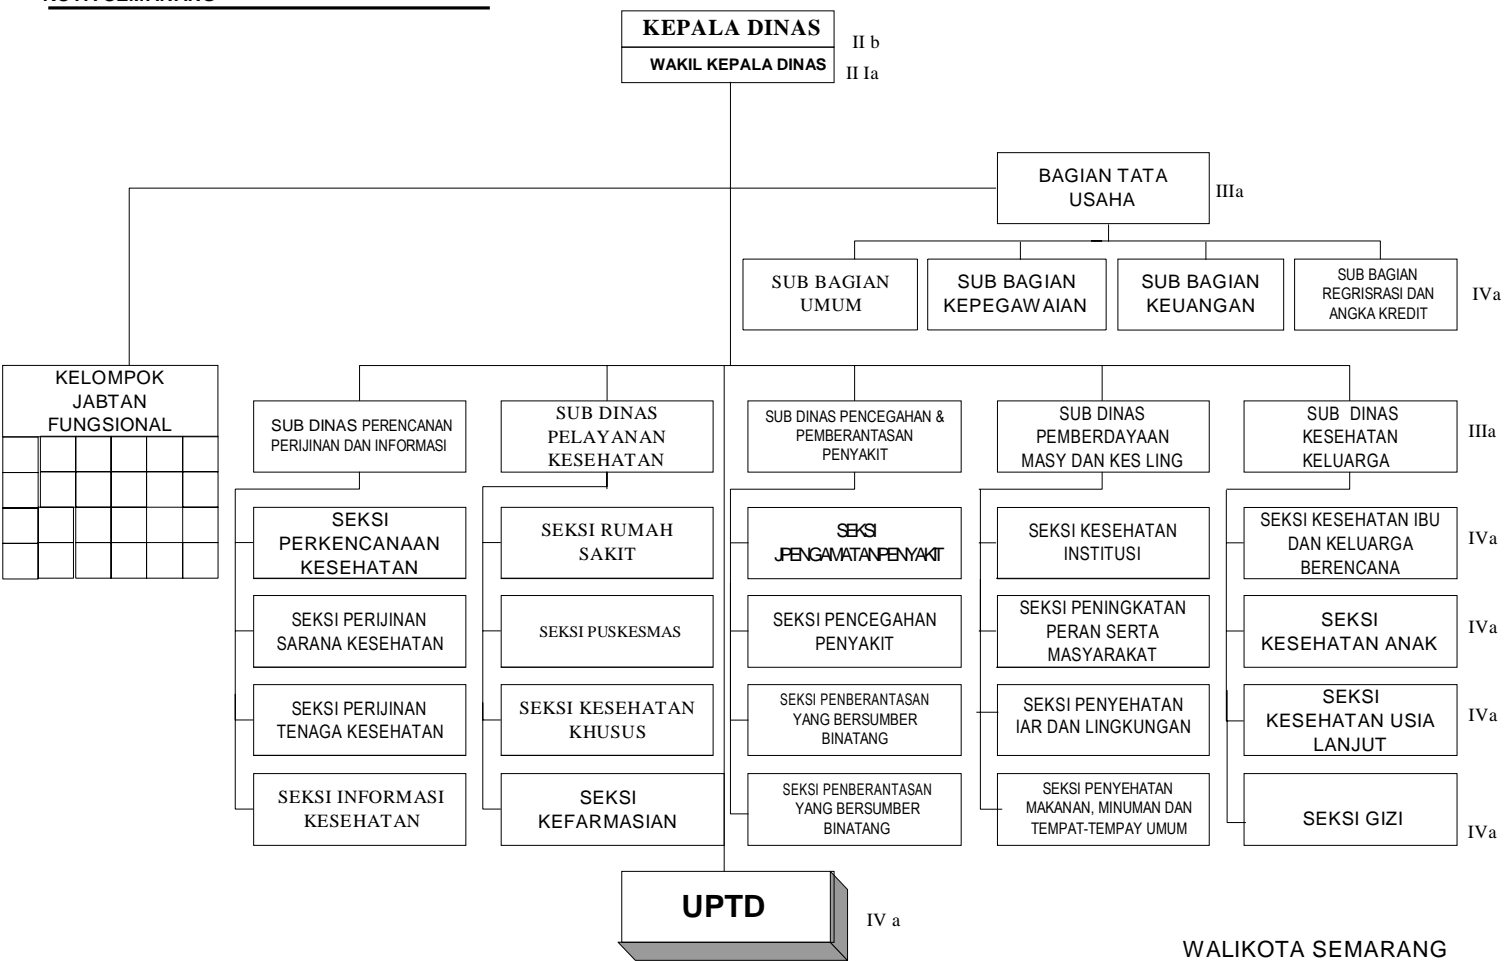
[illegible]

KEPALA DINAS
II b
WAKIL KEPALA DINAS
II Ia

BAGIAN TATA USAHA
IIIa

SUB BAGIAN UMUM

SUB BAGIAN KEPEGAWAIAN

SUB BAGIAN KEUANGAN

SUB BAGIAN REGRISRASI DAN ANGKA KREDIT
IVa

KELOMPOK JABTAN FUNGSIONAL

SUB DINAS PERENCANAN PERIJINAN DAN INFORMASI

SEKSI PERKENCANAAN KESEHATAN

SEKSI PERIJINAN SARANA KESEHATAN

SEKSI PERIJINAN TENAGA KESEHATAN

SEKSI INFORMASI KESEHATAN

SUB DINAS PELAYANAN KESEHATAN

SEKSI RUMAH SAKIT

SEKSI PUSKESMAS

SEKSI KESEHATAN KHUSUS

SEKSI KEFARMASIAN

SUB DINAS PENCEGAHAN & PEMBERANTASAN PENYAKIT

SEKSI JPENGAMATANPENYAKIT

SEKSI PENCEGAHAN PENYAKIT

SEKSI PENBERANTASAN YANG BERSUMBER BINATANG

SEKSI PENBERANTASAN YANG BERSUMBER BINATANG

SUB DINAS PEMBERDAYAAN MASY DAN KES LING

SEKSI KESEHATAN INSTITUSI

SEKSI PENINGKATAN PERAN SERTA MASYARAKAT

SEKSI PENYEHATAN IAR DAN LINGKUNGAN

SEKSI PENYEHATAN MAKANAN, MINUMAN DAN TEMPAT-TEMPAY UMUM

SUB DINAS KESEHATAN KELUARGA
IIIa

SEKSI KESEHATAN IBU DAN KELUARGA BERENCANA
IVa

SEKSI KESEHATAN ANAK
IVa

SEKSI KESEHATAN USIA LANJUT
IVa

SEKSI GIZI
IVa

UPTD
IV a

WALIKOTA SEMARANG